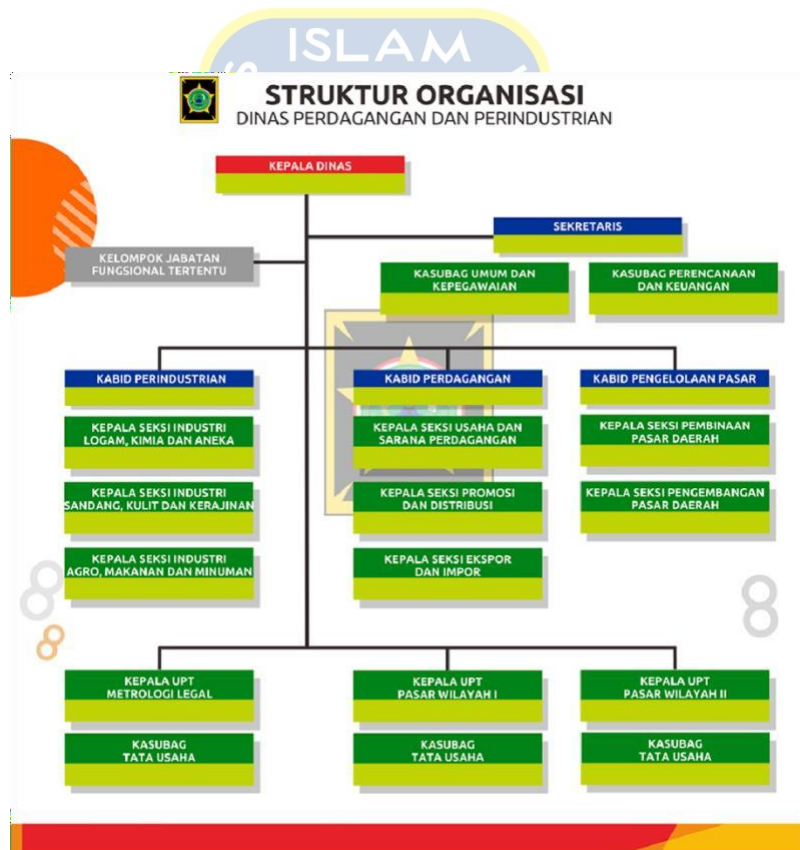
ISLAM

STRUKTUR ORGANISASI
DINAS PERDAGANGAN DAN PERINDUSTRIAN

KEPALA DINAS

SEKRETARIS

KELOMPOK JABATAN FUNGSIONAL TERTENTU

KASUBAG UMUM DAN KEPEGAWAIAN

KASUBAG PERENCANAAN DAN KEUANGAN

KABID PERINDUSTRIAN

KEPALA SEKSI INDUSTRI LOGAM, KIMIA DAN ANEKA

KEPALA SEKSI INDUSTRI SANDANG, KULIT DAN KERAJINAN

KEPALA SEKSI INDUSTRI AGRO, MAKANAN DAN MINUMAN

KABID PERDAGANGAN

KEPALA SEKSI USAHA DAN SARANA PERDAGANGAN

KEPALA SEKSI PROMOSI DAN DISTRIBUSI

KEPALA SEKSI EKSPOR DAN IMPOR

KABID PENGELOLAAN PASAR

KEPALA SEKSI PEMBINAAN PASAR DAERAH

KEPALA SEKSI PENGEMBANGAN PASAR DAERAH

KEPALA UPT METROLOGI LEGAL

KASUBAG TATA USAHA

KEPALA UPT PASAR WILAYAH I

KASUBAG TATA USAHA

KEPALA UPT PASAR WILAYAH II

KASUBAG TATA USAHA